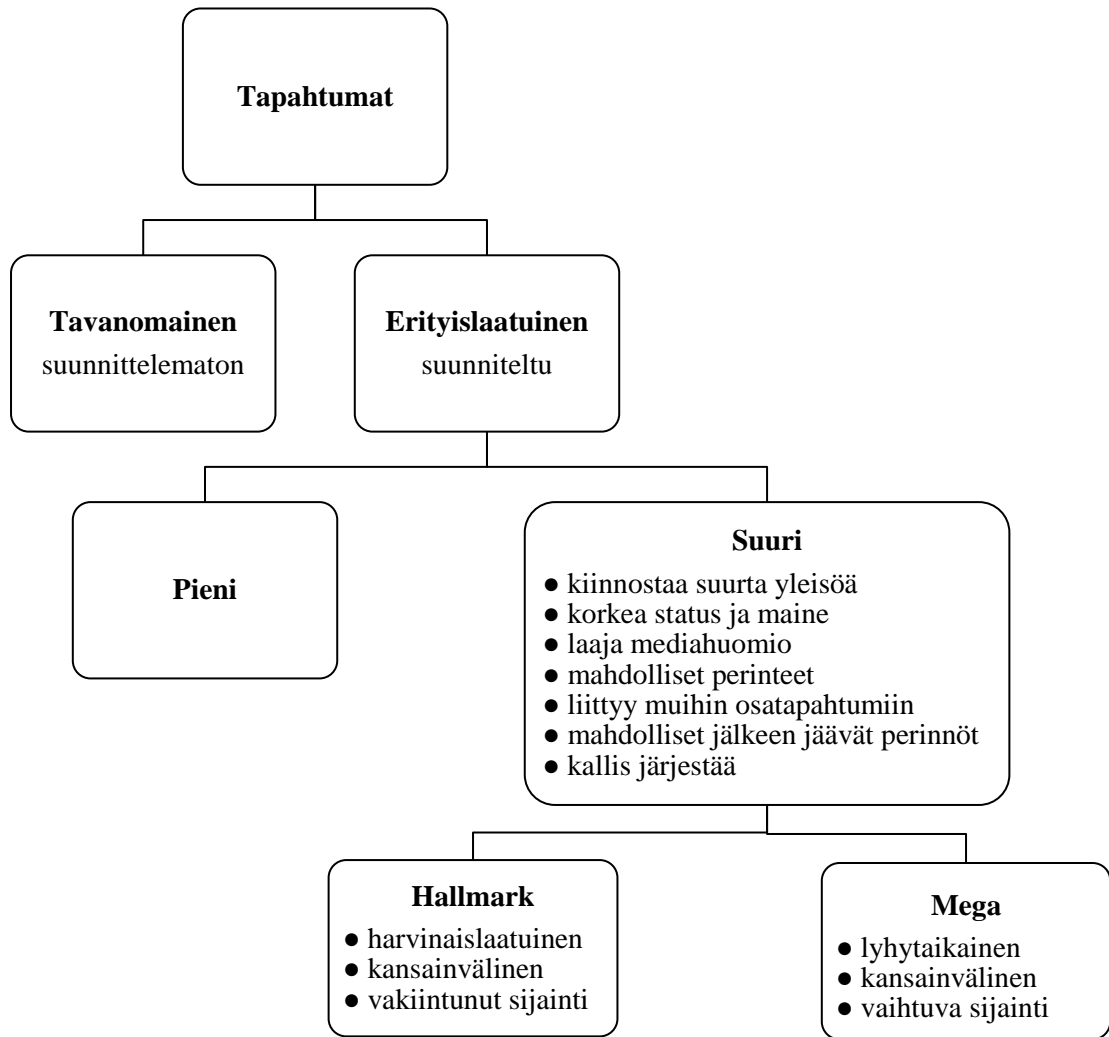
Tapahtumat

Tavanomainen
suunnittelematon

Erityislaatuinen
suunniteltu

Pieni

Suuri
● kiinnostaa suurta yleisöä
● korkea status ja maine
● laaja mediahuomio
● mahdolliset perinteet
● liittyy muihin osatapahtumiin
● mahdolliset jälkeen jäävät perinnöt
● kallis järjestää

Hallmark
● harvinaislaatuinen
● kansainvälinen
● vakiintunut sijainti

Mega
● lyhytaikainen
● kansainvälinen
● vaihtuva sijainti